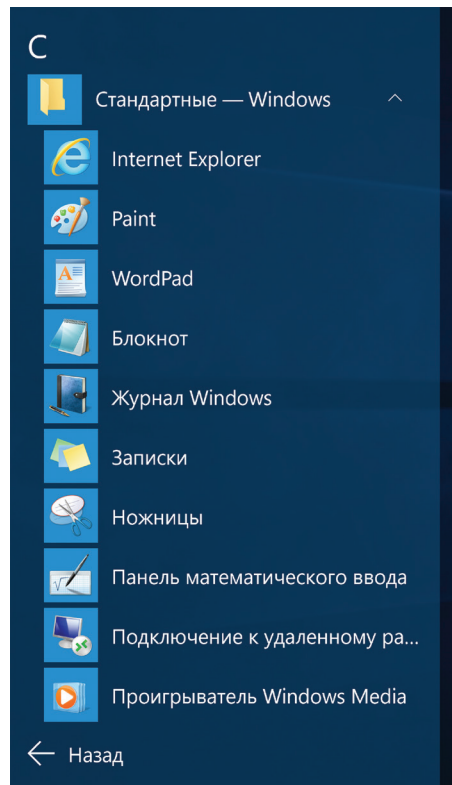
С

Стандартные — Windows

Internet Explorer

Paint

WordPad

Блокнот

Журнал Windows

Записки

Ножницы

Панель математического ввода

Подключение к удаленному ра...

Проигрыватель Windows Media

Назад